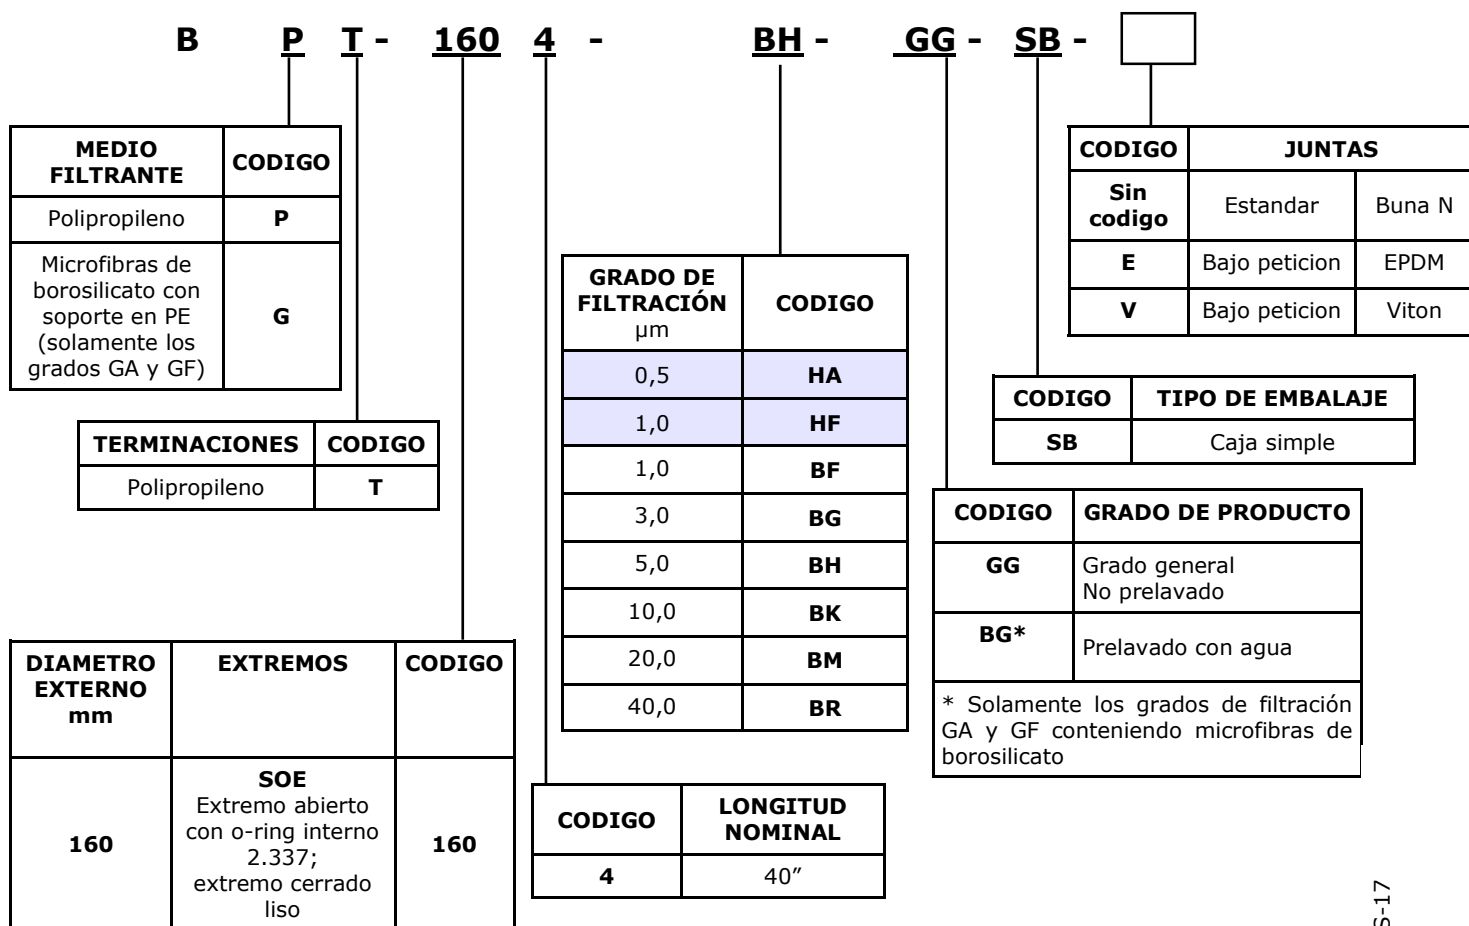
B P T - 160 4 - BH - GG - SB -

| MEDIO FILTRANTE | CODIGO |
|---|---|
| Polipropileno | P |
| Microfibras de borosilicato con soporte en PE (solamente los grados GA y GF) | G |

| TERMINACIONES | CODIGO |
|---|---|
| Polipropileno | T |

| DIAMETRO EXTERNO mm | EXTREMOS | CODIGO |
|---|---|---|
| 160 | SOE Extremo abierto con o-ring interno 2.337; extremo cerrado liso | 160 |

| GRADO DE FILTRACIÓN µm | CODIGO |
|---|---|
| 0,5 | HA |
| 1,0 | HF |
| 1,0 | BF |
| 3,0 | BG |
| 5,0 | BH |
| 10,0 | BK |
| 20,0 | BM |
| 40,0 | BR |

| CODIGO | LONGITUD NOMINAL |
|---|---|
| 4 | 40" |

| CODIGO | JUNTAS | |
|---|---|---|
| Sin codigo | Estandar | Buna N |
| E | Bajo peticion | EPDM |
| V | Bajo peticion | Viton |

| CODIGO | TIPO DE EMBALAJE |
|---|---|
| SB | Caja simple |

| CODIGO | GRADO DE PRODUCTO |
|---|---|
| GG | Grado general No prelavado |
| BG* | Prelavado con agua |

* Solamente los grados de filtración GA y GF conteniendo microfibras de borosilicato

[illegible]-17